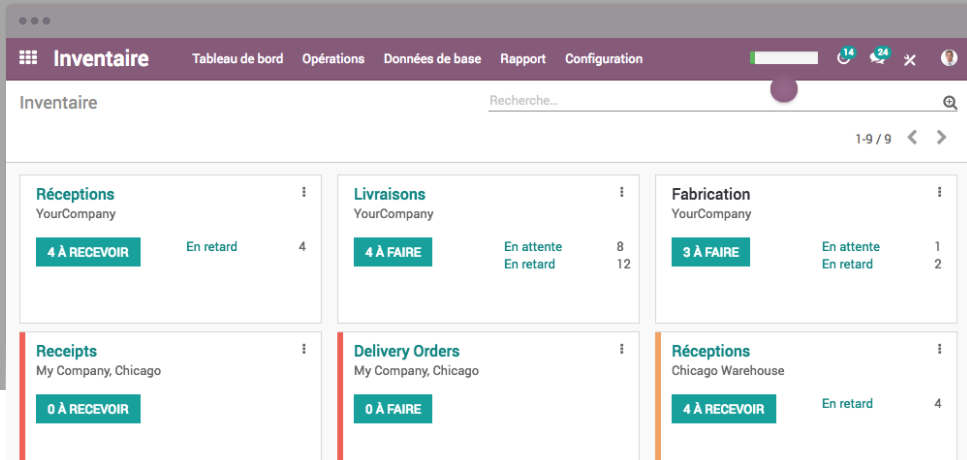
Inventaire Tableau de bord Opérations Données de base Rapport Configuration 14 24

Inventaire

Recherche...

1-9 / 9

Réceptions
YourCompany
4 À RECEVOIR
En retard 4

Livraisons
YourCompany
4 À FAIRE
En attente 8
En retard 12

Fabrication
YourCompany
3 À FAIRE
En attente 1
En retard 2

Receipts
My Company, Chicago
0 À RECEVOIR

Delivery Orders
My Company, Chicago
0 À FAIRE

Réceptions
Chicago Warehouse
4 À RECEVOIR
En retard 4